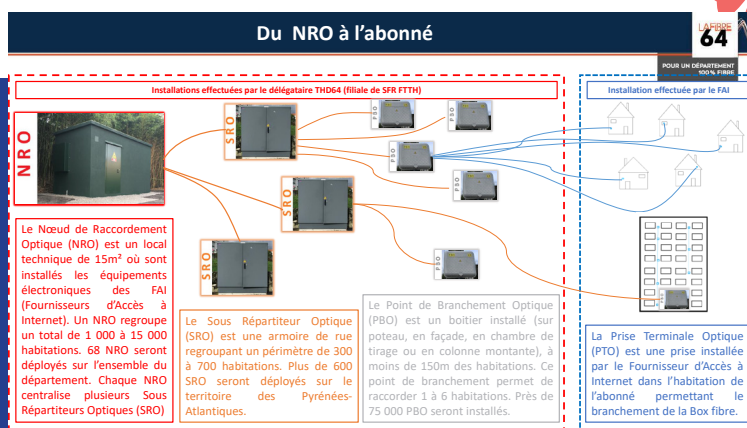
Du NRO à l'abonné

LA FIBRE 64

POUR UN DÉPARTEMENT 100% FIBRE

Installations effectuées par le délégataire THD64 (filiale de SFR FTTH)

Installation effectuée par le FAI

N R O

S R O

S R O

S R O

P B O

P B O

P B O

P B O

P B O

Le Nœud de Raccordement Optique (NRO) est un local technique de 15m² où sont installés les équipements électroniques des FAI (Fournisseurs d'Accès à Internet). Un NRO regroupe un total de 1 000 à 15 000 habitations. 68 NRO seront déployés sur l'ensemble du département. Chaque NRO centralise plusieurs Sous Répartiteurs Optiques (SRO)

Le Sous Répartiteur Optique (SRO) est une armoire de rue regroupant un périmètre de 300 à 700 habitations. Plus de 600 SRO seront déployés sur le territoire des Pyrénées-Atlantiques.

Le Point de Branchement Optique (PBO) est un boitier installé (sur poteau, en façade, en chambre de tirage ou en colonne montante), à moins de 150m des habitations. Ce point de branchement permet de raccorder 1 à 6 habitations. Près de 75 000 PBO seront installés.

La Prise Terminale Optique (PTO) est une prise installée par le Fournisseur d'Accès à Internet dans l'habitation de l'abonné permettant le branchement de la Box fibre.